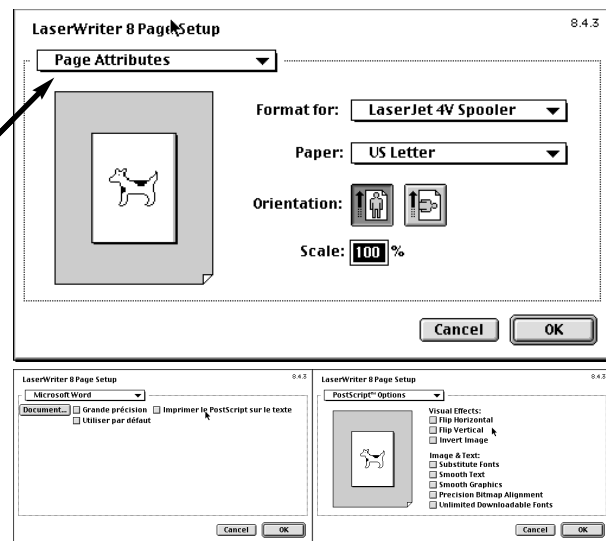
LaserWriter 8 Page Setup

8.4.3

Page Attributes

Format for: LaserJet 4V Spooler

Paper: US Letter

Orientation:

Scale: 100 %

Cancel

OK

LaserWriter 8 Page Setup

8.4.3

Microsoft Word

Document...

Grande précision

Imprimer le PostScript sur le texte

Utiliser par défaut

Cancel

OK

LaserWriter 8 Page Setup

8.4.3

PostScript™ Options

Visual Effects:

Flip Horizontal

Flip Vertical

Invert Image

Image & Text:

Substitute Fonts

Smooth Text

Smooth Graphics

Precision Bitmap Alignment

Unlimited Downloadable Fonts

Cancel

OK